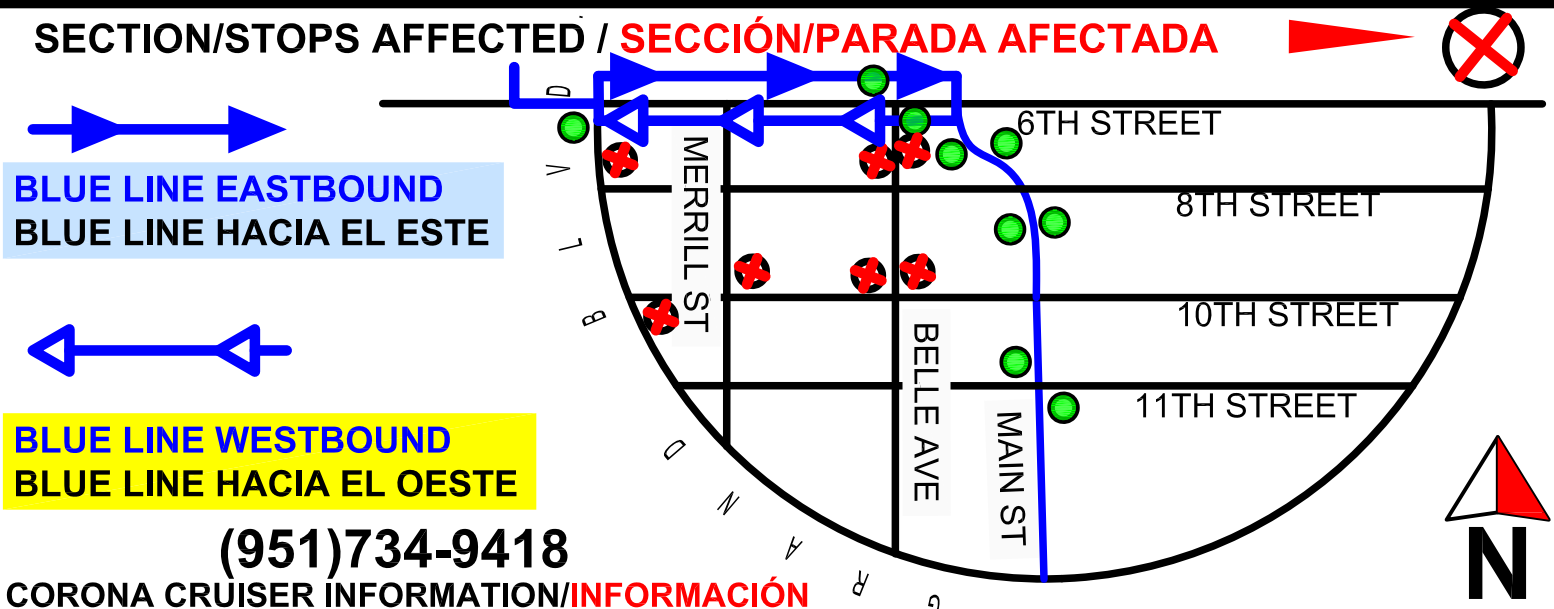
SECTION/STOPS AFFECTED / SECCIÓN/PARADA AFECTADA

BLUE LINE EASTBOUND
BLUE LINE HACIA EL ESTE

BLUE LINE WESTBOUND
BLUE LINE HACIA EL OESTE

(951)734-9418
CORONA CRUISER INFORMATION/INFORMACIÓN

6TH STREET
8TH STREET
10TH STREET
11TH STREET
MERRILL ST
BELLE AVE
MAIN ST
G R A N D B L V D
N